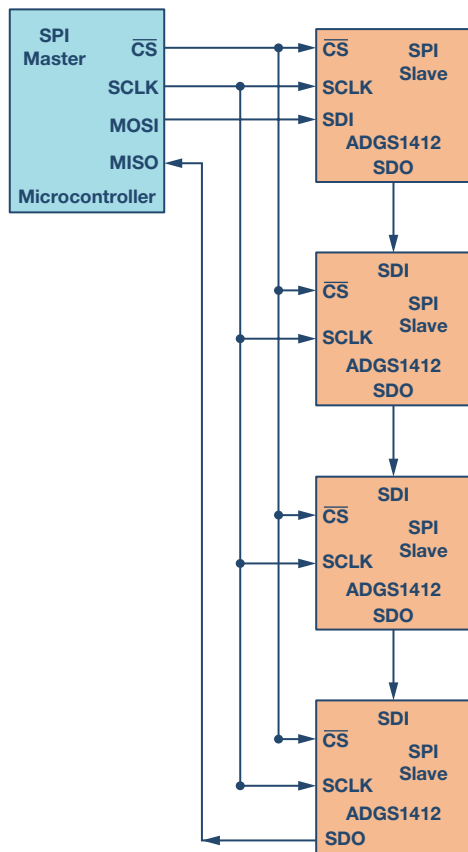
SPI Master
$\overline{CS}$
SCLK
MOSI
MISO
Microcontroller

$\overline{CS}$
SCLK
SDI
SPI Slave
ADGS1412
SDO

SDI
$\overline{CS}$
SPI Slave
SCLK
ADGS1412
SDO

SDI
$\overline{CS}$
SPI Slave
SCLK
ADGS1412
SDO

SDI
$\overline{CS}$
SPI Slave
SCLK
ADGS1412
SDO